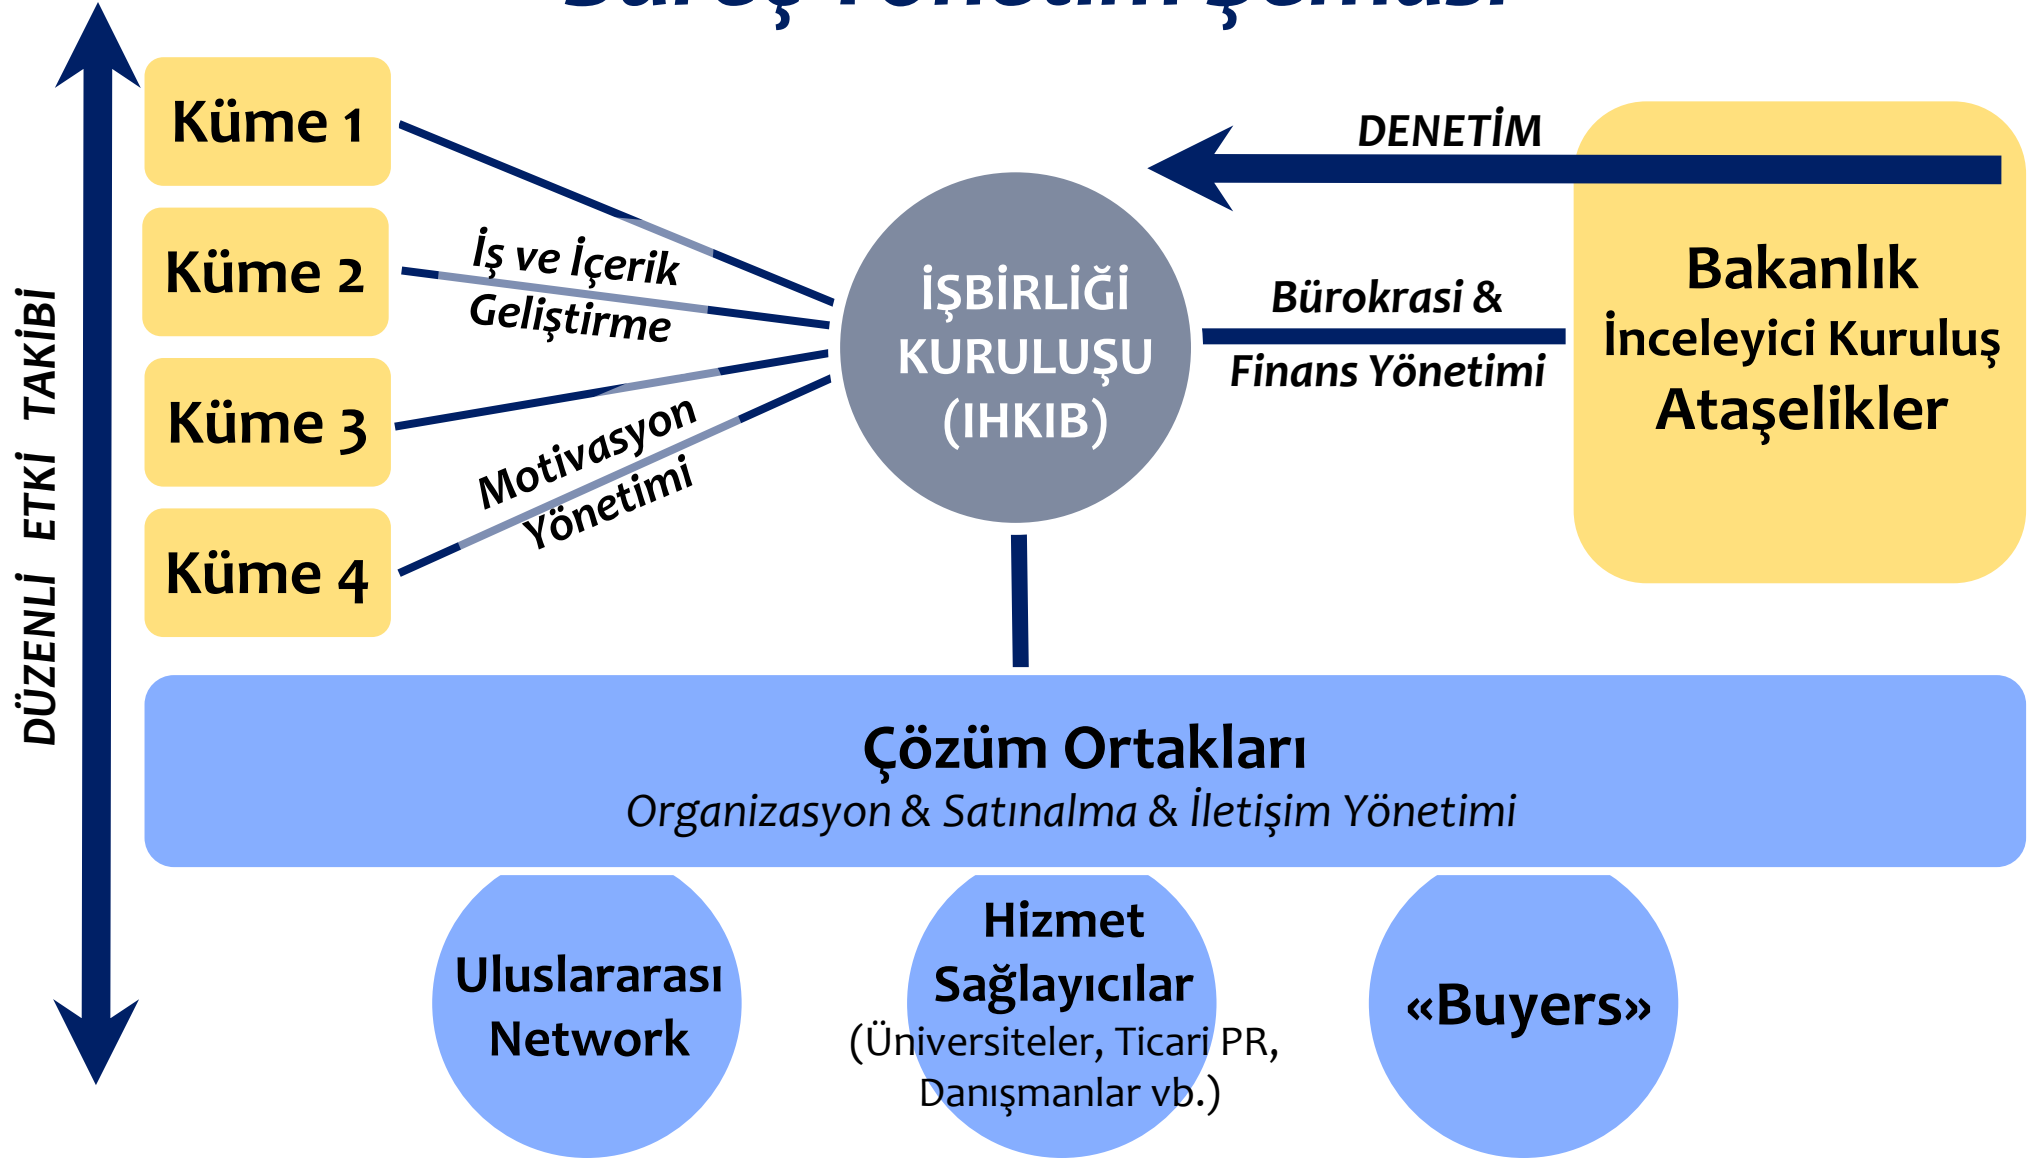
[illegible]

DÜZENLİ ETKİ TAKİBİ

Küme 1

Küme 2

Küme 3

Küme 4

İş ve İçerik Geliştirme

Motivasyon Yönetimi

İŞBİRLİĞİ KURULUŞU (IHKIB)

DENETİM

Bürokrasi & Finans Yönetimi

Bakanlık
İnceleyici Kuruluş
Ataşelikler

Çözüm Ortakları
Organizasyon & Satınalma & İletişim Yönetimi

Uluslararası Network

Hizmet Sağlayıcılar
(Üniversiteler, Ticari PR, Danışmanlar vb.)

«Buyers»